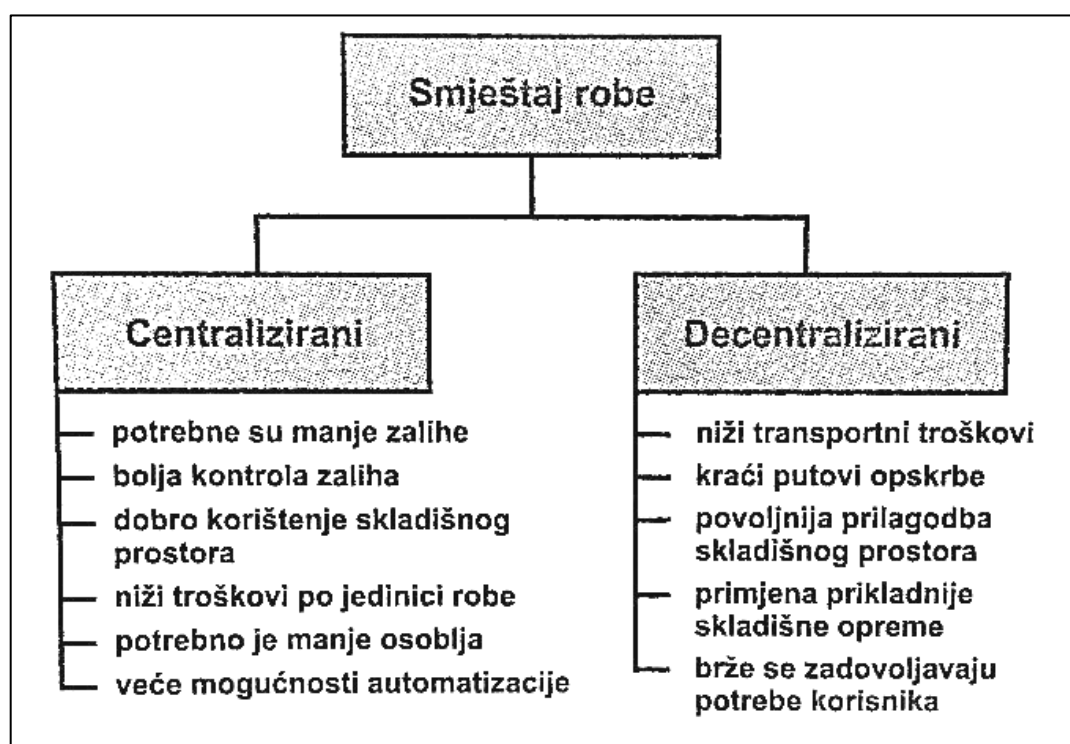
Smještaj robe

Centralizirani

potrebne su manje zalihe

bolja kontrola zaliha

dobro korištenje skladišnog prostora

niži troškovi po jedinici robe

potrebno je manje osoblja

veće mogućnosti automatizacije

Decentralizirani

niži transportni troškovi

kraći putovi opskrbe

povoljnija prilagodba skladišnog prostora

primjena prikladnije skladišne opreme

brže se zadovoljavaju potrebe korisnika